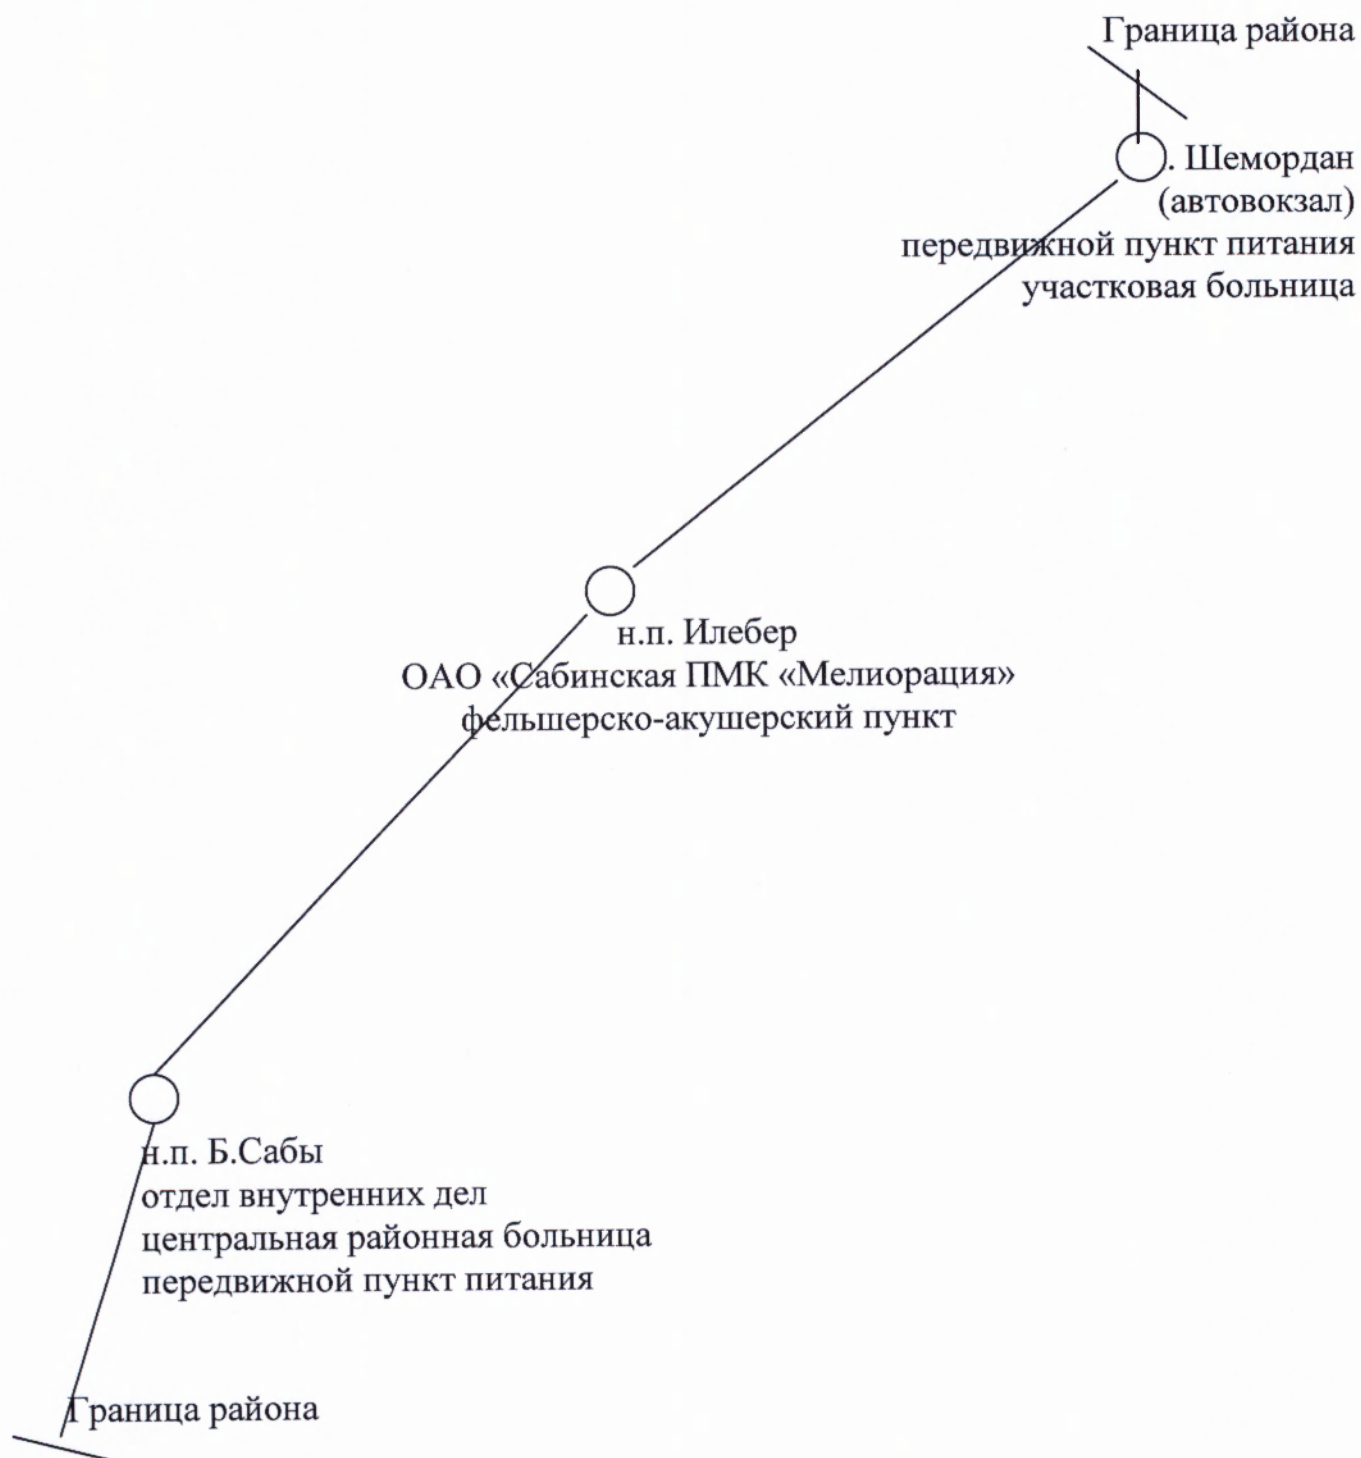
Граница района

. Шемордан
(автовокзал)
передвижной пункт питания
участковая больница

н.п. Илебер
ОАО «Сабинская ПМК «Мелиорация»
фельшерско-акушерский пункт

н.п. Б.Сабы
отдел внутренних дел
центральная районная больница
передвижной пункт питания

Граница района